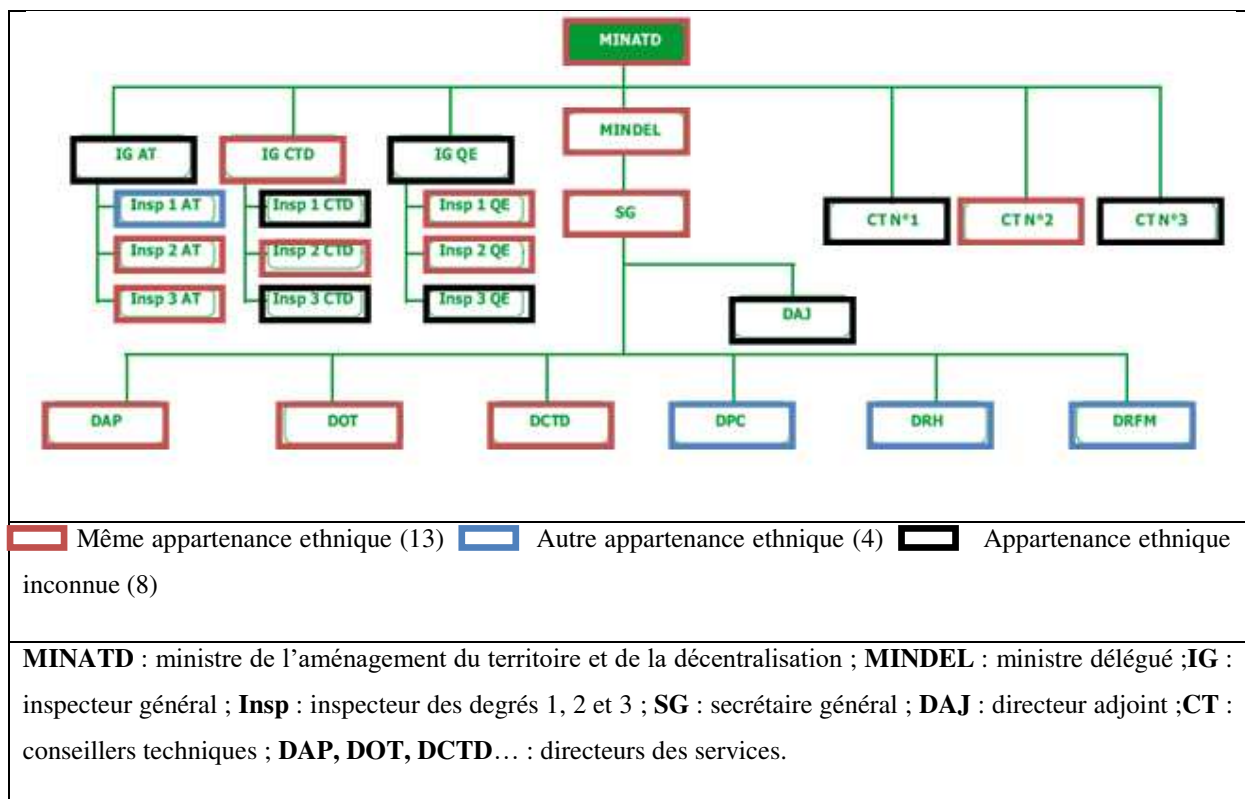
MINATD

IG AT

IG CTD

IG QE

MINDEL

SG

Insp 1 AT

Insp 2 AT

Insp 3 AT

Insp 1 CTD

Insp 2 CTD

Insp 3 CTD

Insp 1 QE

Insp 2 QE

Insp 3 QE

CT N°1

CT N°2

CT N°3

DAJ

DAP

DOT

DCTD

DPC

DRH

DRFM

Même appartenance ethnique (13) Autre appartenance ethnique (4) Appartenance ethnique inconnue (8)

**MINATD** : ministre de l'aménagement du territoire et de la décentralisation ; **MINDEL** : ministre délégué ;**IG** : inspecteur général ; **Insp** : inspecteur des degrés 1, 2 et 3 ; **SG** : secrétaire général ; **DAJ** : directeur adjoint ;**CT** : conseillers techniques ; **DAP, DOT, DCTD**… : directeurs des services.